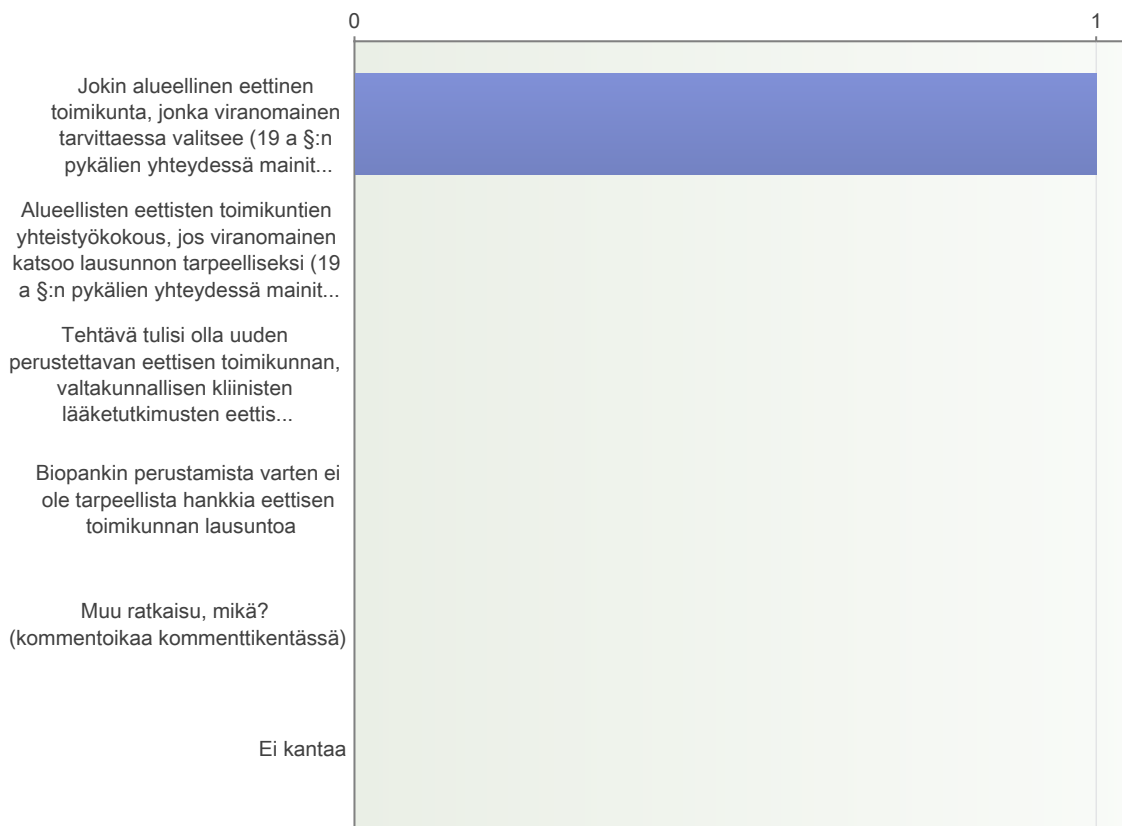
0

1

Jokin alueellinen eettinen toimikunta, jonka viranomainen tarvittaessa valitsee (19 a §:n pykälien yhteydessä mainit...

Alueellisten eettisten toimikuntien yhteistyökokous, jos viranomainen katsoo lausunnon tarpeelliseksi (19 a §:n pykälien yhteydessä mainit...

Tehtävä tulisi olla uuden perustettavan eettisen toimikunnan, valtakunnallisen kliinisten lääketutkimusten eettis...

Biopankin perustamista varten ei ole tarpeellista hankkia eettisen toimikunnan lausuntoa

Muu ratkaisu, mikä? (kommentoikaa kommenttikentässä)

Ei kantaa